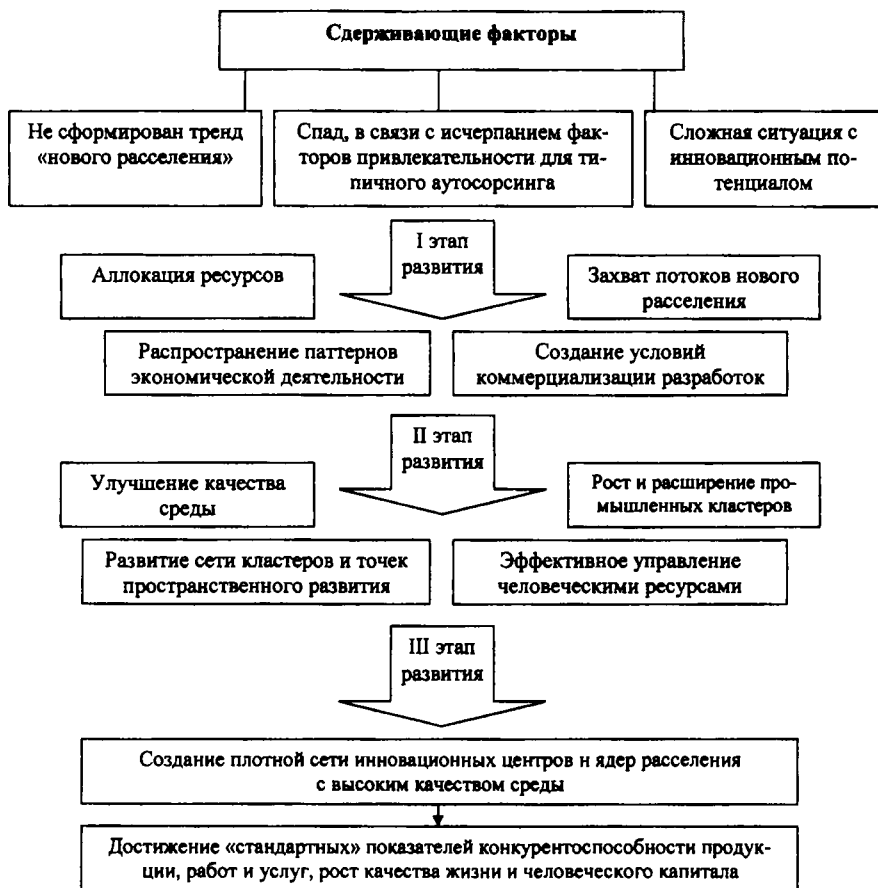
Сдерживающие факторы

Не сформирован тренд «нового расселения»

Спад, в связи с исчерпанием факторов привлекательности для типичного аутосорсинга

Сложная ситуация с инновационным потенциалом

I этап развития

Аллокация ресурсов

Захват потоков нового расселения

Распространение паттернов экономической деятельности

Создание условий коммерциализации разработок

II этап развития

Улучшение качества среды

Рост и расширение промышленных кластеров

Развитие сети кластеров и точек пространственного развития

Эффективное управление человеческими ресурсами

III этап развития

Создание плотной сети инновационных центров н ядер расселения с высоким качеством среды

Достижение «стандартных» показателей конкурентоспособности продукции, работ и услуг, рост качества жизни и человеческого капитала